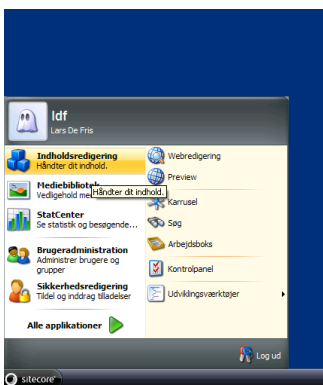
ldf
Lars De Fris

Indholdsredigering
Håndter dit indhold.

Mediebibliotek
Vedligehold me
Håndter dit indhold.

StatCenter
Se statistik og besøgende...

Brugeradministration
Administrer brugere og grupper

Sikkerhedsredigering
Tildel og inddrag tilladelser

Alle applikationer

Webredigering
Preview
Karrusel
Søg
Arbejdsboks
Kontrolpanel
Udviklingsværktøjer

Log ud

sitecore